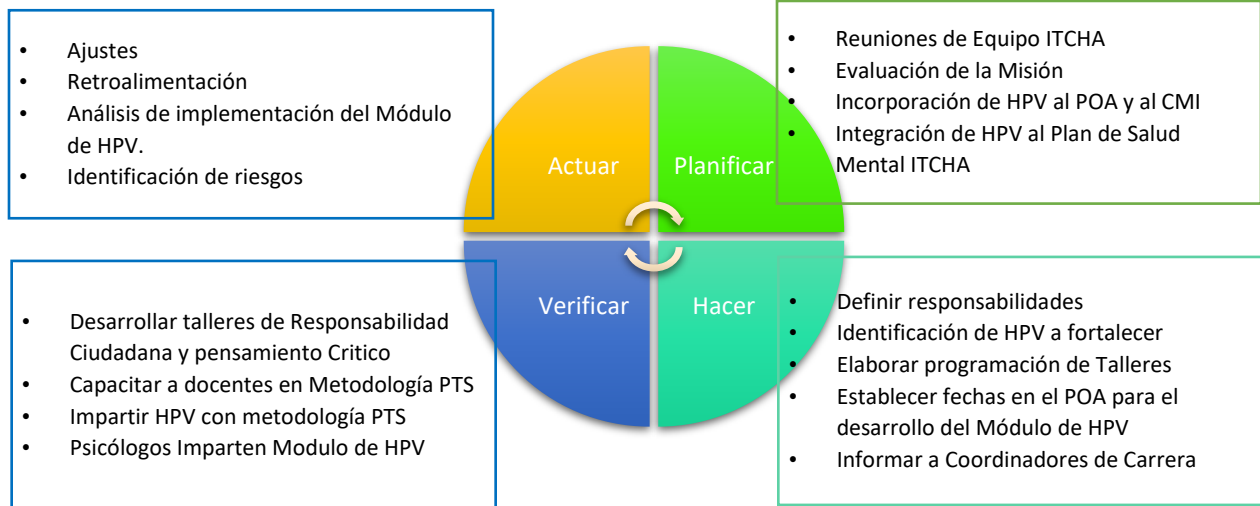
- Ajustes
- Retroalimentación
- Análisis de implementación del Módulo de HPV.
- Identificación de riesgos

- Reuniones de Equipo ITCHA
- Evaluación de la Misión
- Incorporación de HPV al POA y al CMI
- Integración de HPV al Plan de Salud Mental ITCHA

Actuar

Planificar

Verificar

Hacer

- Desarrollar talleres de Responsabilidad Ciudadana y pensamiento Critico
- Capacitar a docentes en Metodología PTS
- Impartir HPV con metodología PTS
- Psicólogos Imparten Modulo de HPV

- Definir responsabilidades
- Identificación de HPV a fortalecer
- Elaborar programación de Talleres
- Establecer fechas en el POA para el desarrollo del Módulo de HPV
- Informar a Coordinadores de Carrera